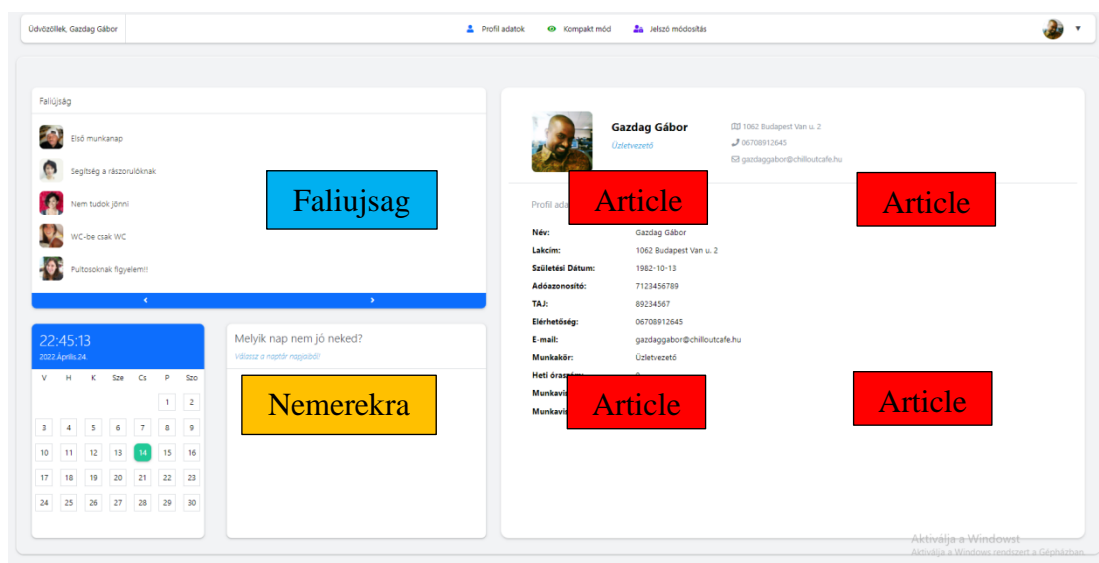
Üdvözöllek, Gazdag Gábor

Profil adatok Kompakt mód Jelszó módosítás

Faliújság

Első munkanap

Segítség a rászorulóknak

Nem tudok jönni

WC-be csak WC

Pultosoknak figyelem!!

Faliujsag

‹ ›

22:45:13
2022.Április.24.

| V | H | K | Sze | Cs | P | Szo |
|---|---|---|---|---|---|---|
| | | | | | 1 | 2 |
| 3 | 4 | 5 | 6 | 7 | 8 | 9 |
| 10 | 11 | 12 | 13 | 14 | 15 | 16 |
| 17 | 18 | 19 | 20 | 21 | 22 | 23 |
| 24 | 25 | 26 | 27 | 28 | 29 | 30 |

Melyik nap nem jó neked?
Válassz a naptár napjaiból!

Nemerekra

Gazdag Gábor
Üzletvezető

1062 Budapest Van u. 2
06708912645
gazdaggabor@chilloutcafe.hu

Profil ada

Article

Article

Név: Gazdag Gábor
Lakcím: 1062 Budapest Van u. 2
Születési Dátum: 1982-10-13
Adóazonosító: 7123456789
TAJ: 89234567
Elérhetőség: 06708912645
E-mail: gazdaggabor@chilloutcafe.hu
Munkakör: Üzletvezető
Heti óraszám:
Munkavi
Munkavi

Article

Article

Aktiválja a Windowst
Aktiválja a Windows rendszert a Gépházban